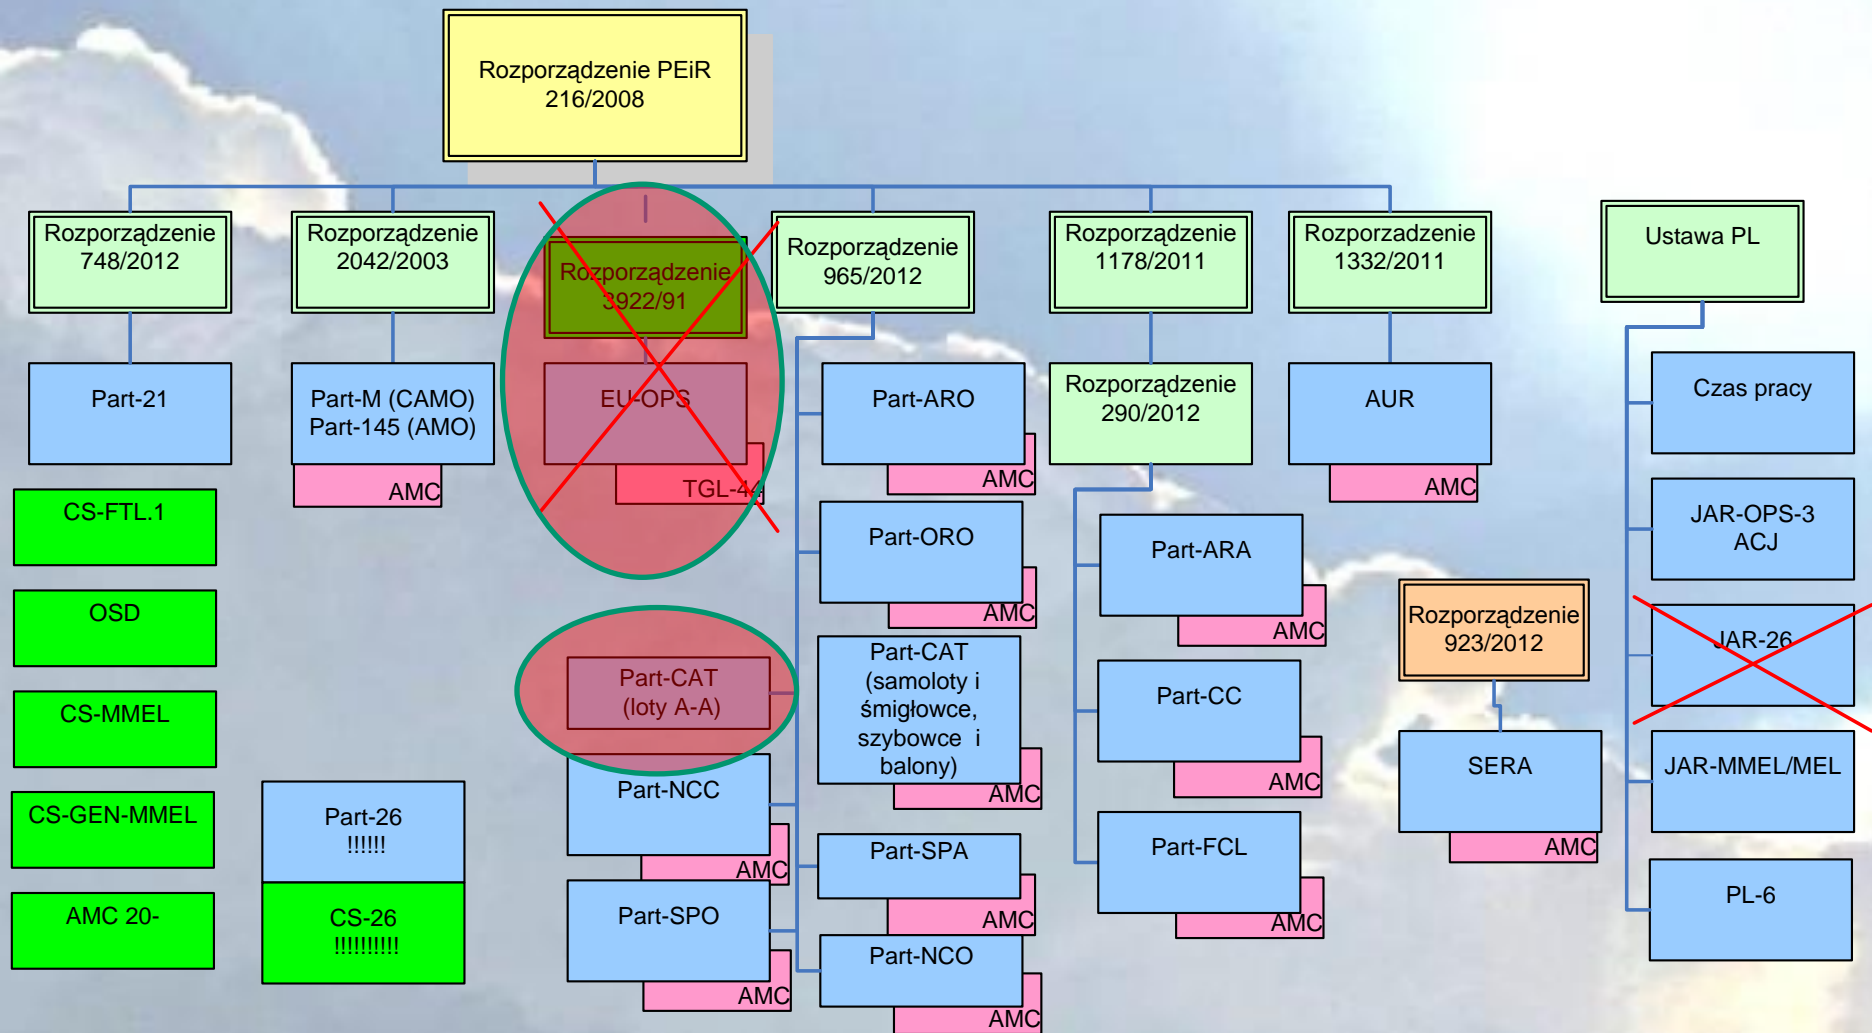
Rozporządzenie PEiR 216/2008

Rozporządzenie 748/2012

Part-21

CS-FTL.1

OSD

CS-MMEL

CS-GEN-MMEL

AMC 20-

Rozporządzenie 2042/2003

Part-M (CAMO) Part-145 (AMO)

AMC

Part-26 !!!!!!

CS-26 !!!!!!!!!!

Rozporządzenie 3922/91

EU-OPS

TGL-44

Part-CAT (loty A-A)

Part-NCC

AMC

Part-SPO

AMC

Rozporządzenie 965/2012

Part-ARO

AMC

Part-ORO

AMC

Part-CAT (samoloty i śmigłowce, szybowce i balony)

AMC

Part-SPA

AMC

Part-NCO

AMC

Rozporządzenie 1178/2011

Rozporządzenie 290/2012

Part-ARA

AMC

Part-CC

AMC

Part-FCL

AMC

Rozporządzenie 1332/2011

AUR

AMC

Rozporządzenie 923/2012

SERA

AMC

Ustawa PL

Czas pracy

JAR-OPS-3 ACJ

JAR-26

JAR-MMEL/MEL

PL-6